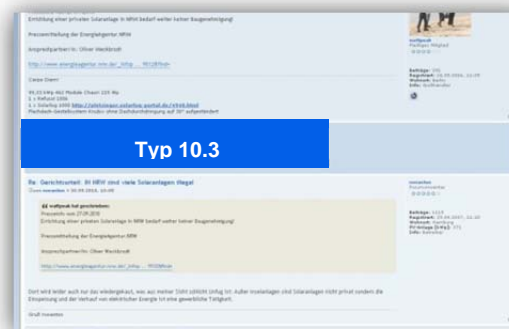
Errichtung einer privaten Solaranlage in NRW bedarf weiter keiner Baugenehmigung!

Pressemitteilung der Energieagentur NRW

Ansprechpartner/in: Oliver Weckbrodt

http://www.energieagentur.nrw.de/_infop ... f9318flink=

Carpe Diem!

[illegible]
1 x Refusol 008k
1 x Solarlog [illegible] http://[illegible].solarlog-portal.de/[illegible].html
Flachdach-Gestellsystem Krusko ohne Dachdurchdringung auf 30° aufgeständert

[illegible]
Fleißiges Mitglied

Beiträge: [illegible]
Registriert: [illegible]
Wohnort: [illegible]
Info: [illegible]

Typ 10.3

Re: Gerichtsurteil: In NRW sind viele Solaranlagen illegal
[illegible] 05.09.2016, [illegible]

wolfpeak hat geschrieben:
Presseinfo vom 27.09.2016
Errichtung einer privaten Solaranlage in NRW bedarf weiter keiner Baugenehmigung!

Pressemitteilung der Energieagentur NRW

Ansprechpartner/in: Oliver Weckbrodt

http://www.energieagentur.nrw.de/_infop ... f9318flink=

Dort wird leider auch nur das wiedergekaut, was auf meiner Sicht schlicht Unfug ist. Außer Inselanlagen sind Solaranlagen nicht privat sondern die Einspeisung und der Verkauf von elektrischer Energie ist eine gewerbliche Tätigkeit.

Gruß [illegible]

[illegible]
Forumsmoderator

Beiträge: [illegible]
Registriert: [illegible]
Wohnort: Hamburg
PV-Anlage [kWp]: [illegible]
Info: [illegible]